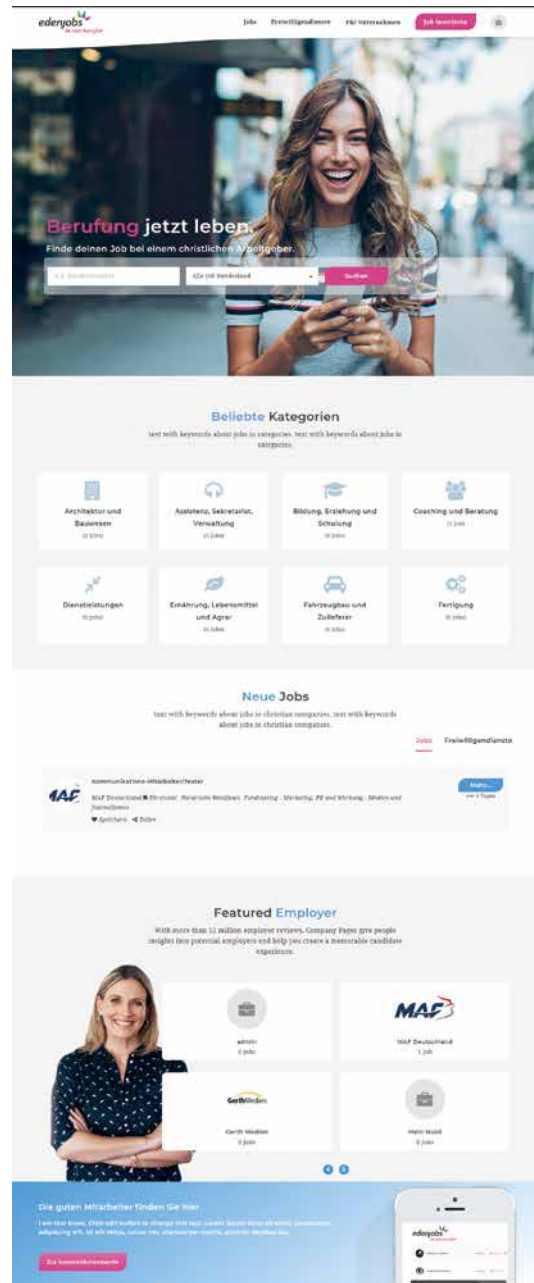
edenjobs
du und Berufung

Jobs Freiwilligendienste Für Unternehmen Job inserieren

Berufung jetzt leben.
Finde deinen Job bei einem christlichen Arbeitgeber.

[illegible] Alle Job Kategorien Suchen

Beliebte Kategorien
text with keywords about jobs in categories. text with keywords about jobs in categories.

Architektur und Bauwesen
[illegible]

Assistenz, Sekretariat, Verwaltung
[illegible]

Bildung, Erziehung und Schulung
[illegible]

Coaching und Beratung
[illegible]

Dienstleistungen
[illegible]

Ernährung, Lebensmittel und Agrar
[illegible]

Fahrzeugbau und Zulieferer
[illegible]

Fertigung
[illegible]

Neue Jobs
text with keywords about jobs in christian companies. text with keywords about jobs in christian companies.

Jobs Freiwilligendienste

Kommunikations-Mitarbeiter/Texter
MAF Deutschland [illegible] Fundraising - Marketing, PR und Werbung - Medien und Journalismus
Speichern Teilen
Mehr...
vor 3 Tagen

Featured Employer
With more than 12 million employer reviews, Company Pages give people insights into potential employers and help you create a memorable candidate experience.

admin
0 Jobs

MAF
MAF Deutschland
1 Job

Gerth Medien
Gerth Medien
0 Jobs

Hein Mold
0 Jobs

Die guten Mitarbeiter finden Sie hier
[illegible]
Zu Unternehmensseite

edenjobs